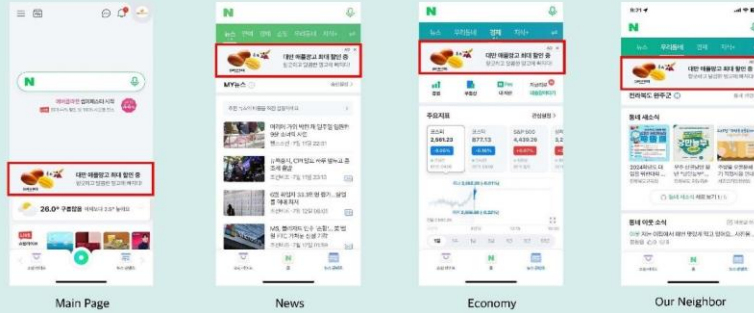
N

대한 애플망고 최대 할인 중

26.0°

Main Page

N

뉴스

대한 애플망고 최대 할인 중

MY뉴스

News

N

뉴스 우리동네 경제

대한 애플망고 최대 할인 중

주요지표

코스피

2,581.23

코스닥

877.13

S&P 500

4,439.26

Economy

N

우리동네

대한 애플망고 최대 할인 중

동네 새소식

동네 이웃 소식

Our Neighbor